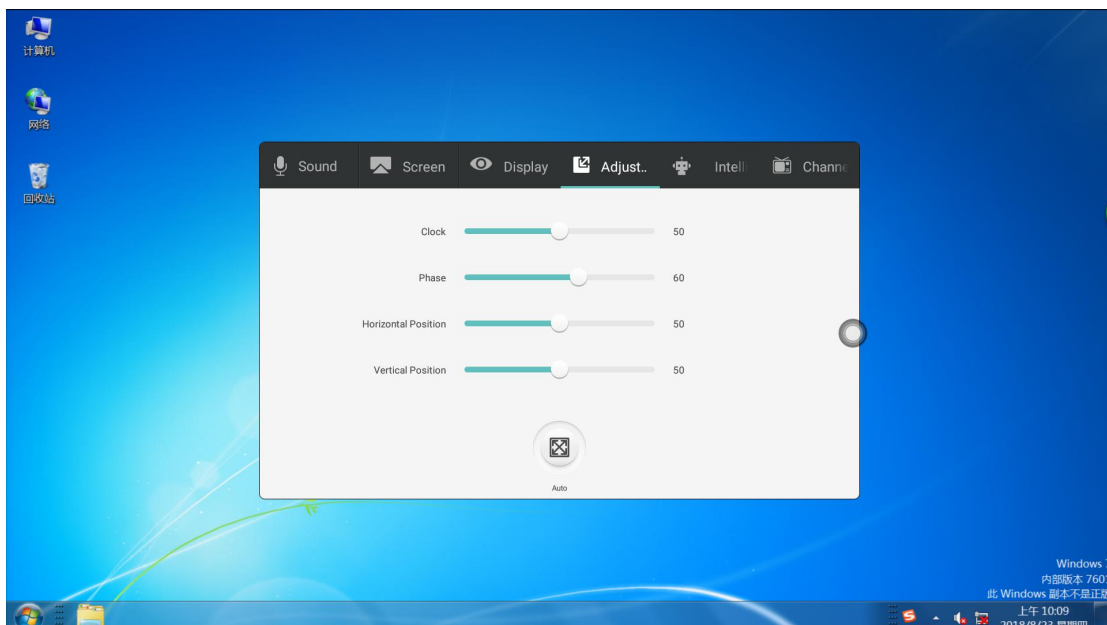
计算机

网络

回收站

Sound Screen Display Adjust.. Intell Channe

Clock 50

Phase 60

Horizontal Position 50

Vertical Position 50

Auto

Windows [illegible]
内部版本 760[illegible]
此 Windows 副本不是正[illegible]

上午 10:09
2018/8/23 星期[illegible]